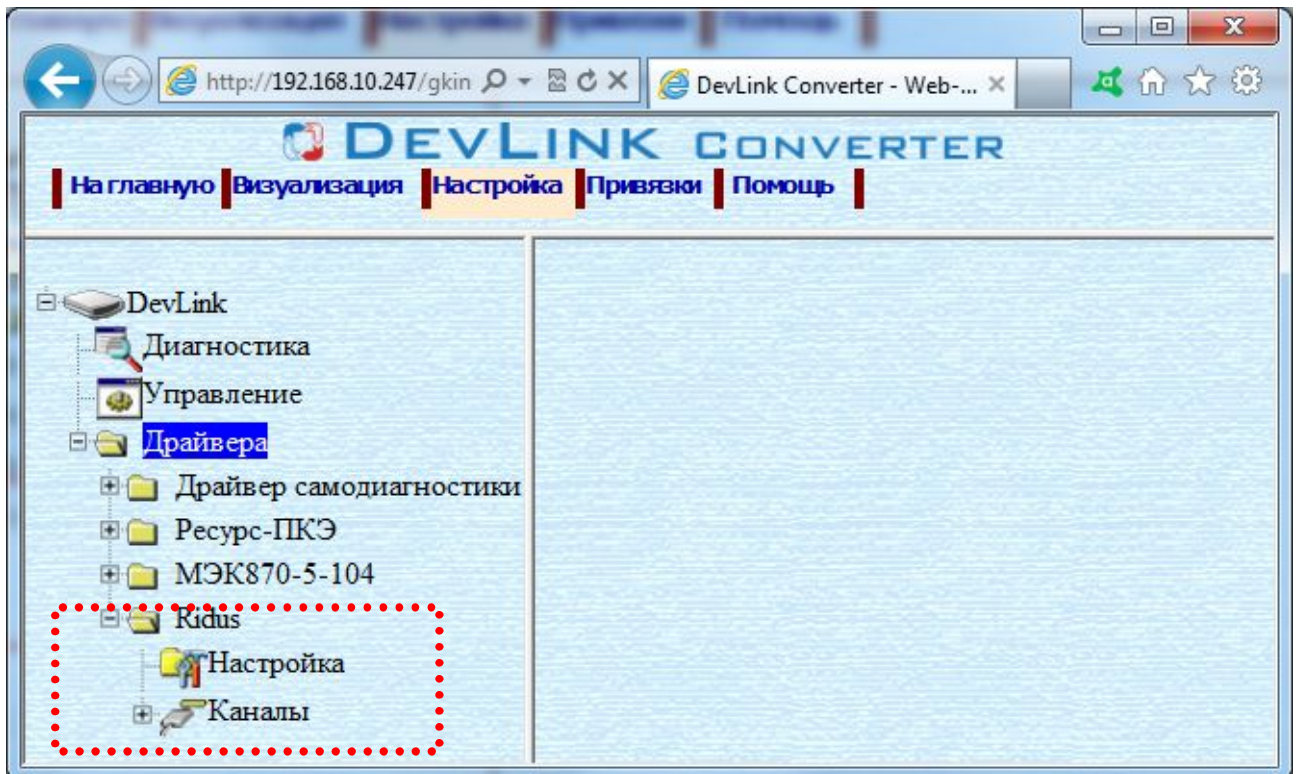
http://192.168.10.247/gkin
DevLink Converter - Web-...

DEVLINK CONVERTER

На главную Визуализация Настройка Привязки Помощь

DevLink
Диагностика
Управление
Драйвера
Драйвер самодиагностики
Ресурс-ПКЭ
МЭК870-5-104
Ridus
Настройка
Каналы